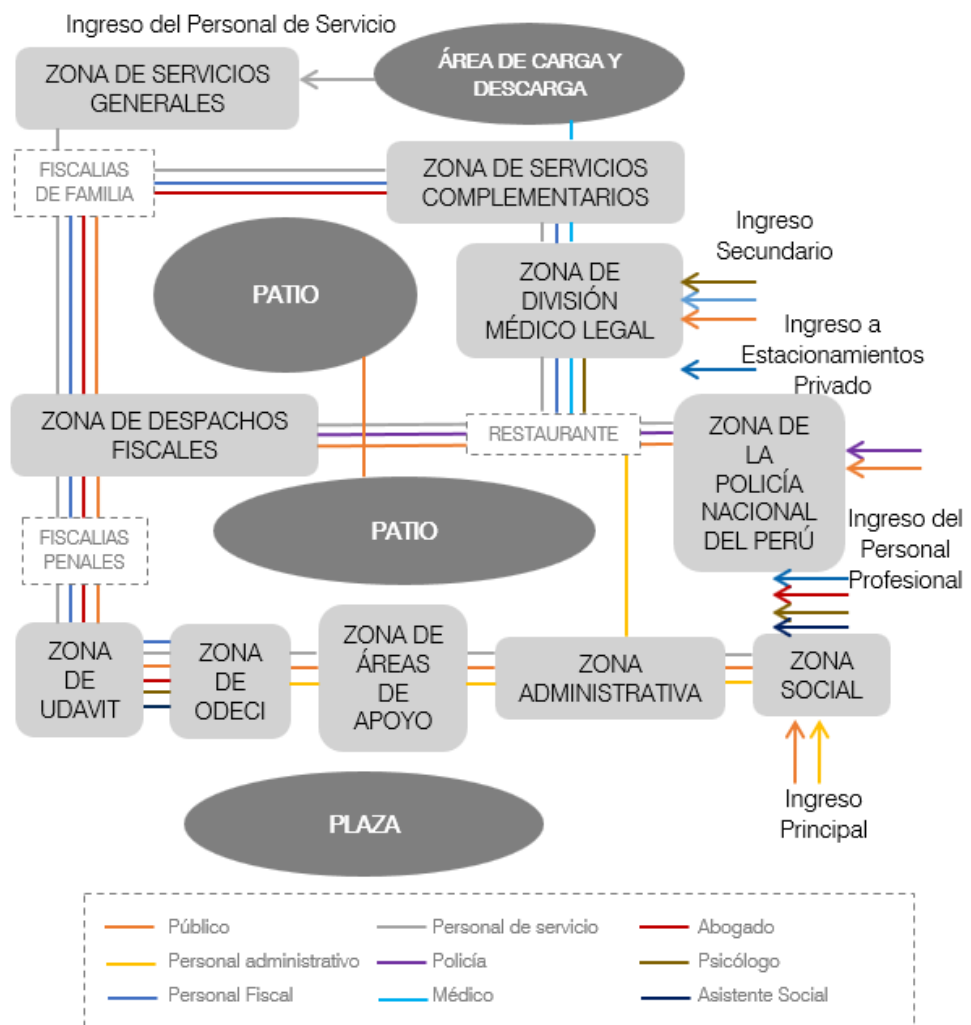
Ingreso del Personal de Servicio

ZONA DE SERVICIOS GENERALES

ÁREA DE CARGA Y DESCARGA

FISCALIAS DE FAMILIA

ZONA DE SERVICIOS COMPLEMENTARIOS

Ingreso Secundario

PATIO

ZONA DE DIVISIÓN MÉDICO LEGAL

Ingreso a Estacionamientos Privado

ZONA DE DESPACHOS FISCALES

RESTAURANTE

ZONA DE LA POLICÍA NACIONAL DEL PERÚ

PATIO

Ingreso del Personal Profesional

FISCALIAS PENALES

ZONA DE UDAVIT

ZONA DE ODECI

ZONA DE ÁREAS DE APOYO

ZONA ADMINISTRATIVA

ZONA SOCIAL

Ingreso Principal

PLAZA

| Público | Personal de servicio | Abogado |
|---|---|---|
| Personal administrativo | Policía | Psicólogo |
| Personal Fiscal | Médico | Asistente Social |